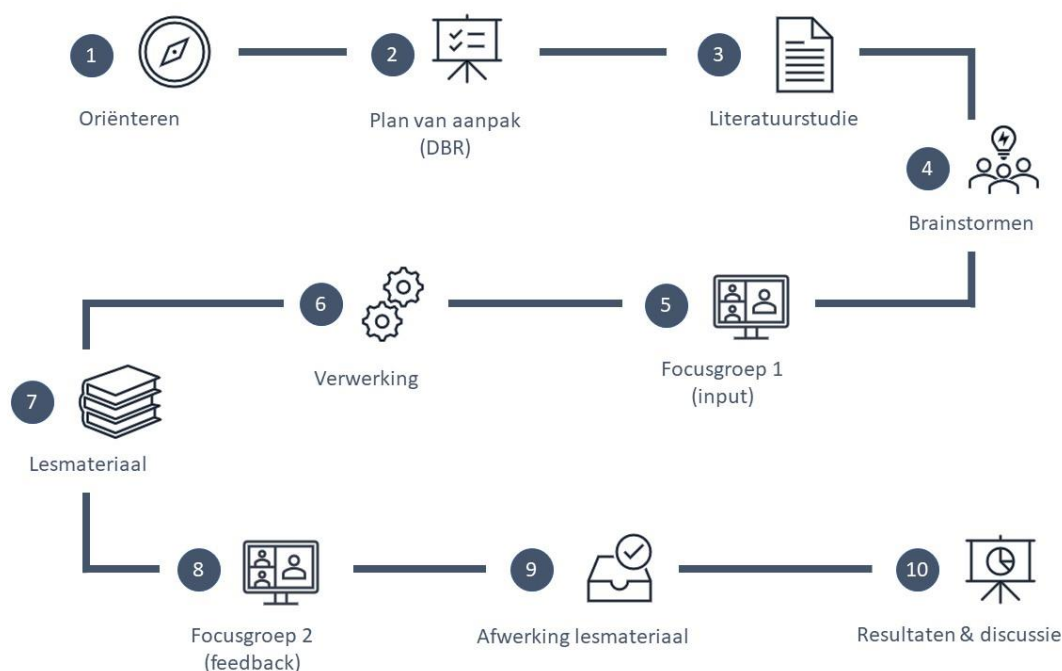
1
Oriënteren

2
Plan van aanpak (DBR)

3
Literatuurstudie

4
Brainstormen

5
Focusgroep 1 (input)

6
Verwerking

7
Lesmateriaal

8
Focusgroep 2 (feedback)

9
Afwerking lesmateriaal

10
Resultaten & discussie